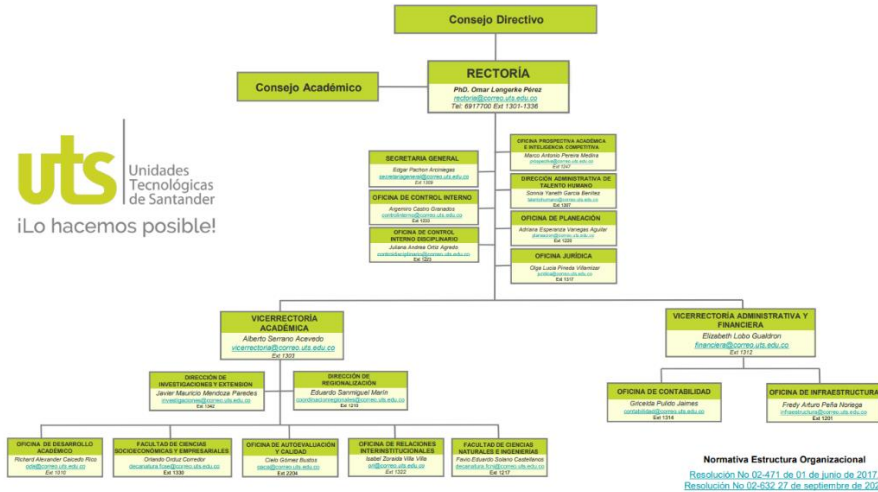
Consejo Directivo

Consejo Académico

RECTORÍA
PhD. Omar Lengerke Pérez
rectoria@correo.uts.edu.co
Tel: 6917700 Ext 1301-1336

uts Unidades Tecnológicas de Santander
¡Lo hacemos posible!

SECRETARIA GENERAL
Edgar Pachon Aronegas
secretariageneral@correo.uts.edu.co
Ext 1309

OFICINA DE CONTROL INTERNO
Argemiro Castro Granados
controlinterno@correo.uts.edu.co
Ext 1333

OFICINA DE CONTROL INTERNO DISCIPLINARIO
Juliana Andrea Ortiz Agredo
controldisciplinario@correo.uts.edu.co
Ext 1323

OFICINA PROSPECTIVA ACADÉMICA E INTELIGENCIA COMPETITIVA
Marco Antonio Perera Medina
prospectiva@correo.uts.edu.co
Ext 1347

DIRECCIÓN ADMINISTRATIVA DE TALENTO HUMANO
Sonnia Yaneth Garcia Benitez
talentohumano@correo.uts.edu.co
Ext 1307

OFICINA DE PLANEACIÓN
Adriana Esperanza Vanegas Aguilar
planeacion@correo.uts.edu.co
Ext 1335

OFICINA JURÍDICA
Olga Lucia Pineda Villamizar
juridica@correo.uts.edu.co
Ext 1317

VICERRECTORÍA ACADÉMICA
Alberto Serrano Acevedo
vicerrectoria@correo.uts.edu.co
Ext 1303

VICERRECTORÍA ADMINISTRATIVA Y FINANCIERA
Elizabeth Lobo Gualdron
financiera@correo.uts.edu.co
Ext 1312

DIRECCIÓN DE INVESTIGACIONES Y EXTENSION
Javier Mauricio Mendoza Paredes
investigaciones@correo.uts.edu.co
Ext 1342

DIRECCIÓN DE REGIONALIZACIÓN
Eduardo Sanmiguel Marín
coordinacionesregionales@correo.uts.edu.co
Ext 1318

OFICINA DE CONTABILIDAD
Griceida Pulido Jaimes
contabilidad@correo.uts.edu.co
Ext 1314

OFICINA DE INFRAESTRUCTURA
Fredy Arturo Peña Noriega
infraestructura@correo.uts.edu.co
Ext 1316

OFICINA DE DESARROLLO ACADÉMICO
Richard Alexander Caicedo Rico
oda@correo.uts.edu.co
Ext 1310

FACULTAD DE CIENCIAS SOCIOECONÓMICAS Y EMPRESARIALES
Orlando Orduz Corredor
decanatura.fcse@correo.uts.edu.co
Ext 1330

OFICINA DE AUTOEVALUACIÓN Y CALIDAD
Cielo Gomez Bustos
oaca@correo.uts.edu.co
Ext 2034

OFICINA DE RELACIONES INTERINSTITUCIONALES
Isabel Zoraida Villa Villa
ori@correo.uts.edu.co
Ext 1322

FACULTAD DE CIENCIAS NATURALES E INGENIERIAS
Favio Eduardo Solano Castellanos
decanatura.fcni@correo.uts.edu.co
Ext 1217

Normativa Estructura Organizacional
Resolución No 02-471 de 01 de junio de 2017
Resolución No 02-632 27 de septiembre de 202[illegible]